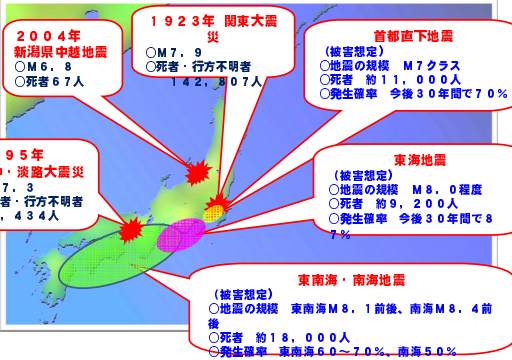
２００４年
新潟県中越地震
○Ｍ６．８
○死者６７人

１９２３年　関東大震災
○Ｍ７．９
○死者・行方不明者
１４２，８０７人

首都直下地震
（被害想定）
○地震の規模　Ｍ７クラス
○死者　約１１，０００人
○発生確率　今後３０年間で７０％

９５年
・淡路大震災
７．３
者・行方不明者
，４３４人

東海地震
（被害想定）
○地震の規模　Ｍ８．０程度
○死者　約９，２００人
○発生確率　今後３０年間で８７％

東南海・南海地震
（被害想定）
○地震の規模　東南海Ｍ８．１前後、南海Ｍ８．４前後
○死者　約１８，０００人
○発生確率　東南海６０～７０％、南海５０％